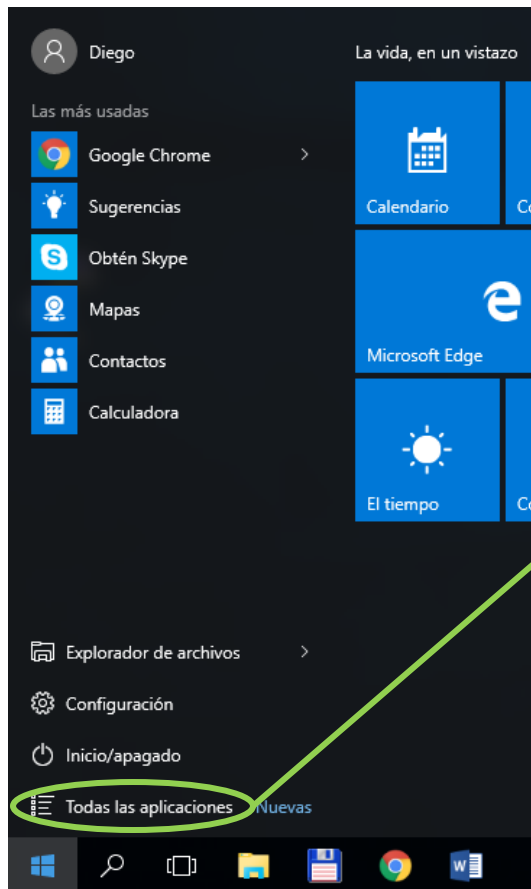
Diego

Las más usadas

Google Chrome

Sugerencias

Obtén Skype

Mapas

Contactos

Calculadora

Explorador de archivos

Configuración

Inicio/apagado

Todas las aplicaciones Nuevas

La vida, en un vistazo

Calendario

Co

Microsoft Edge

El tiempo

Co